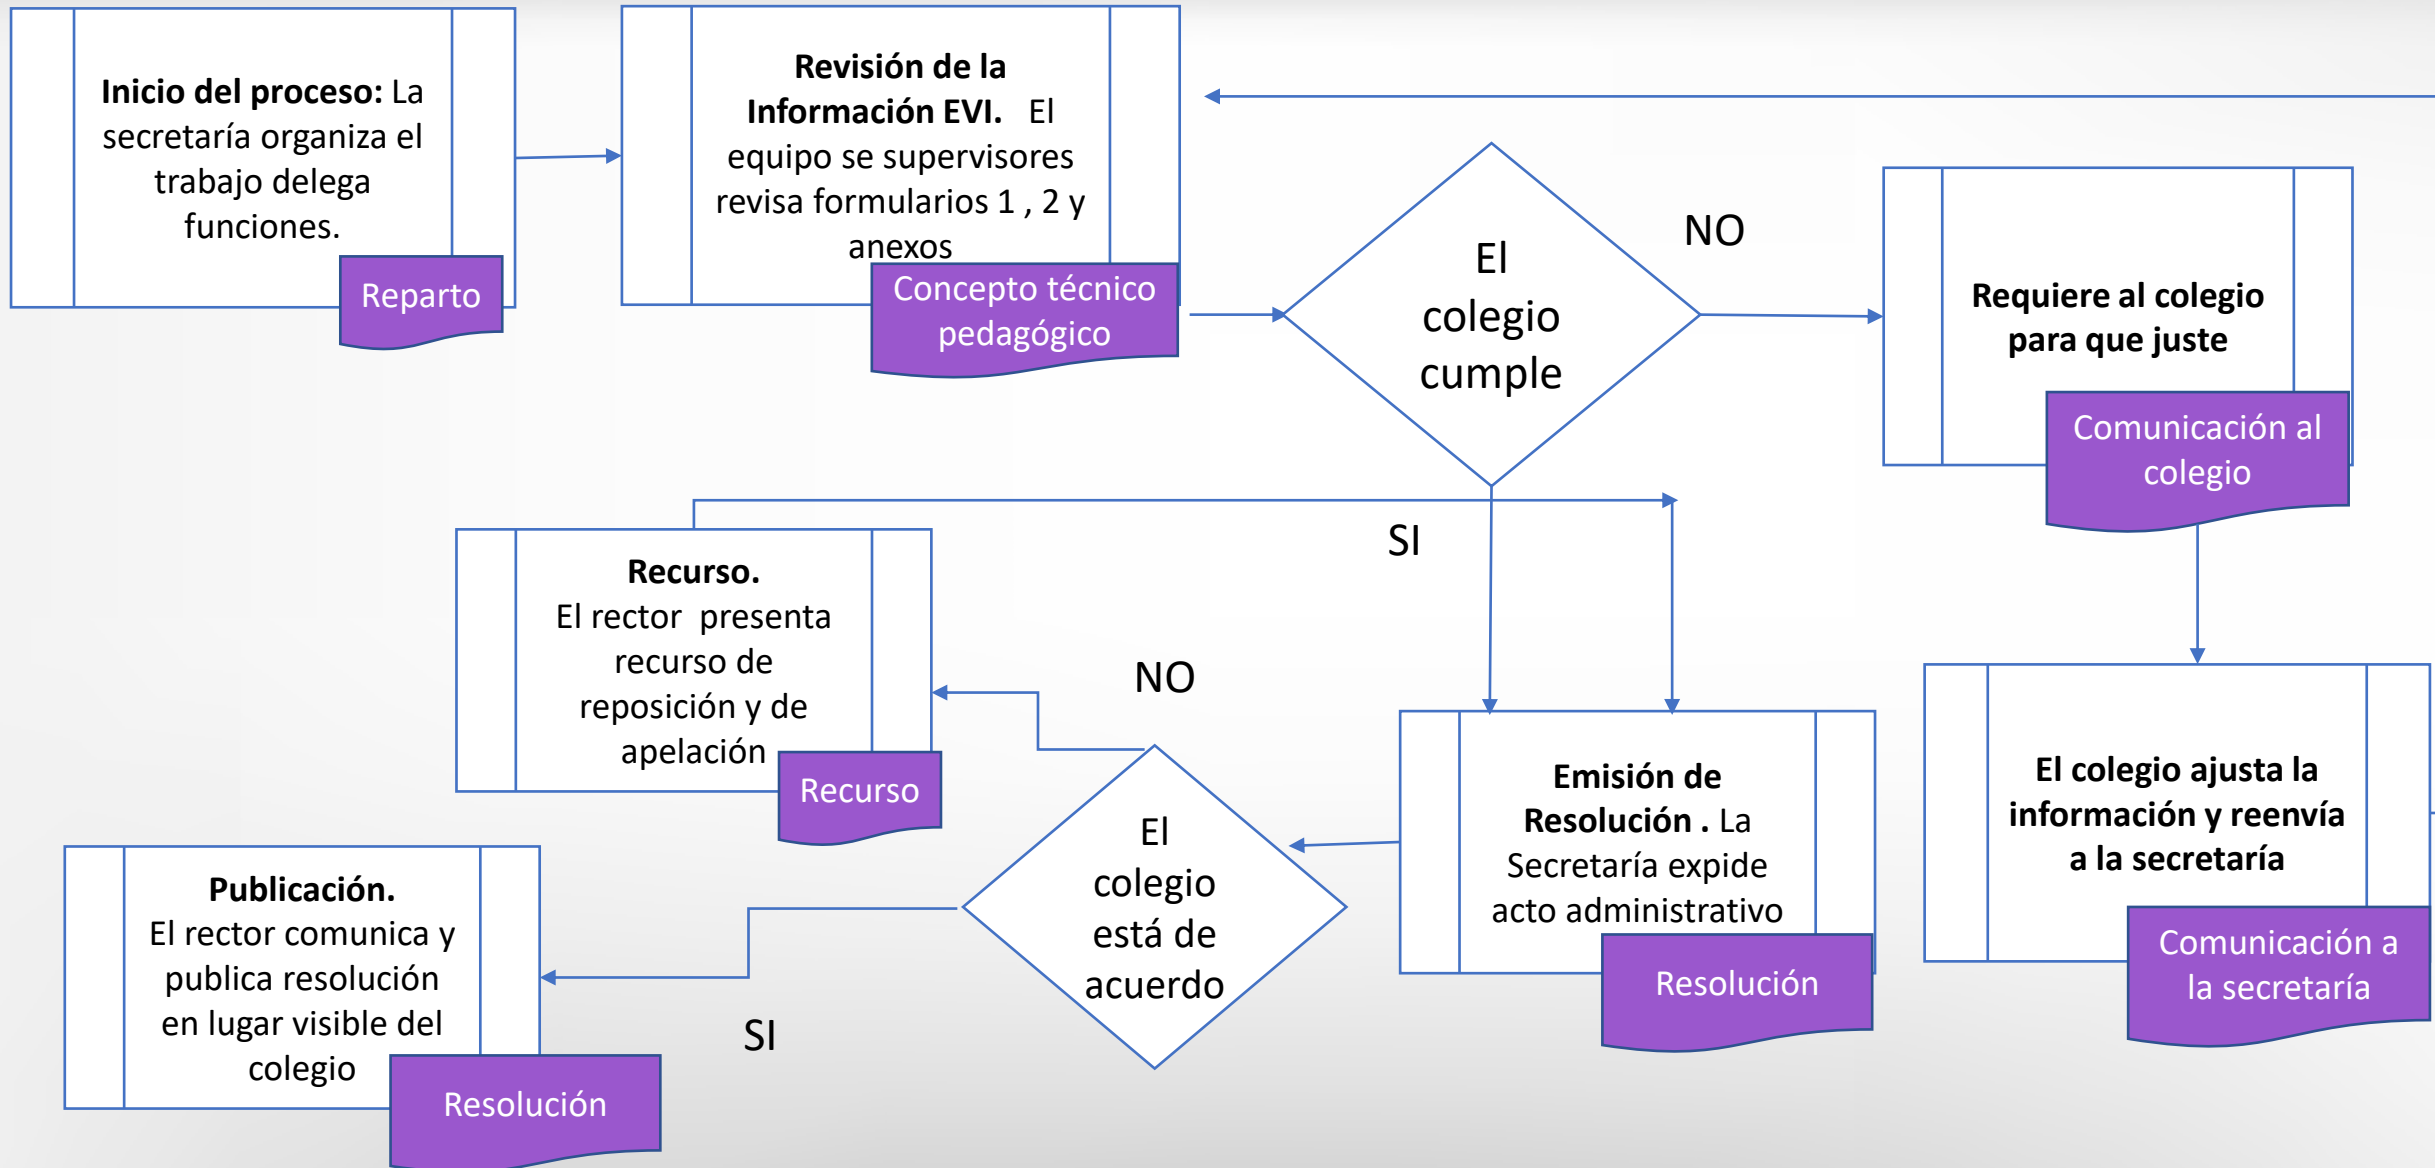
**Inicio del proceso:** La secretaría organiza el trabajo delega funciones.

Reparto

**Revisión de la Información EVI.** El equipo se supervisores revisa formularios 1 , 2 y anexos

Concepto técnico pedagógico

El colegio cumple

NO

**Requiere al colegio para que juste**

Comunicación al colegio

SI

**Recurso.**
El rector presenta recurso de reposición y de apelación

Recurso

NO

**Emisión de Resolución .** La Secretaría expide acto administrativo

Resolución

**El colegio ajusta la información y reenvía a la secretaría**

Comunicación a la secretaría

El colegio está de acuerdo

**Publicación.**
El rector comunica y publica resolución en lugar visible del colegio

Resolución

SI